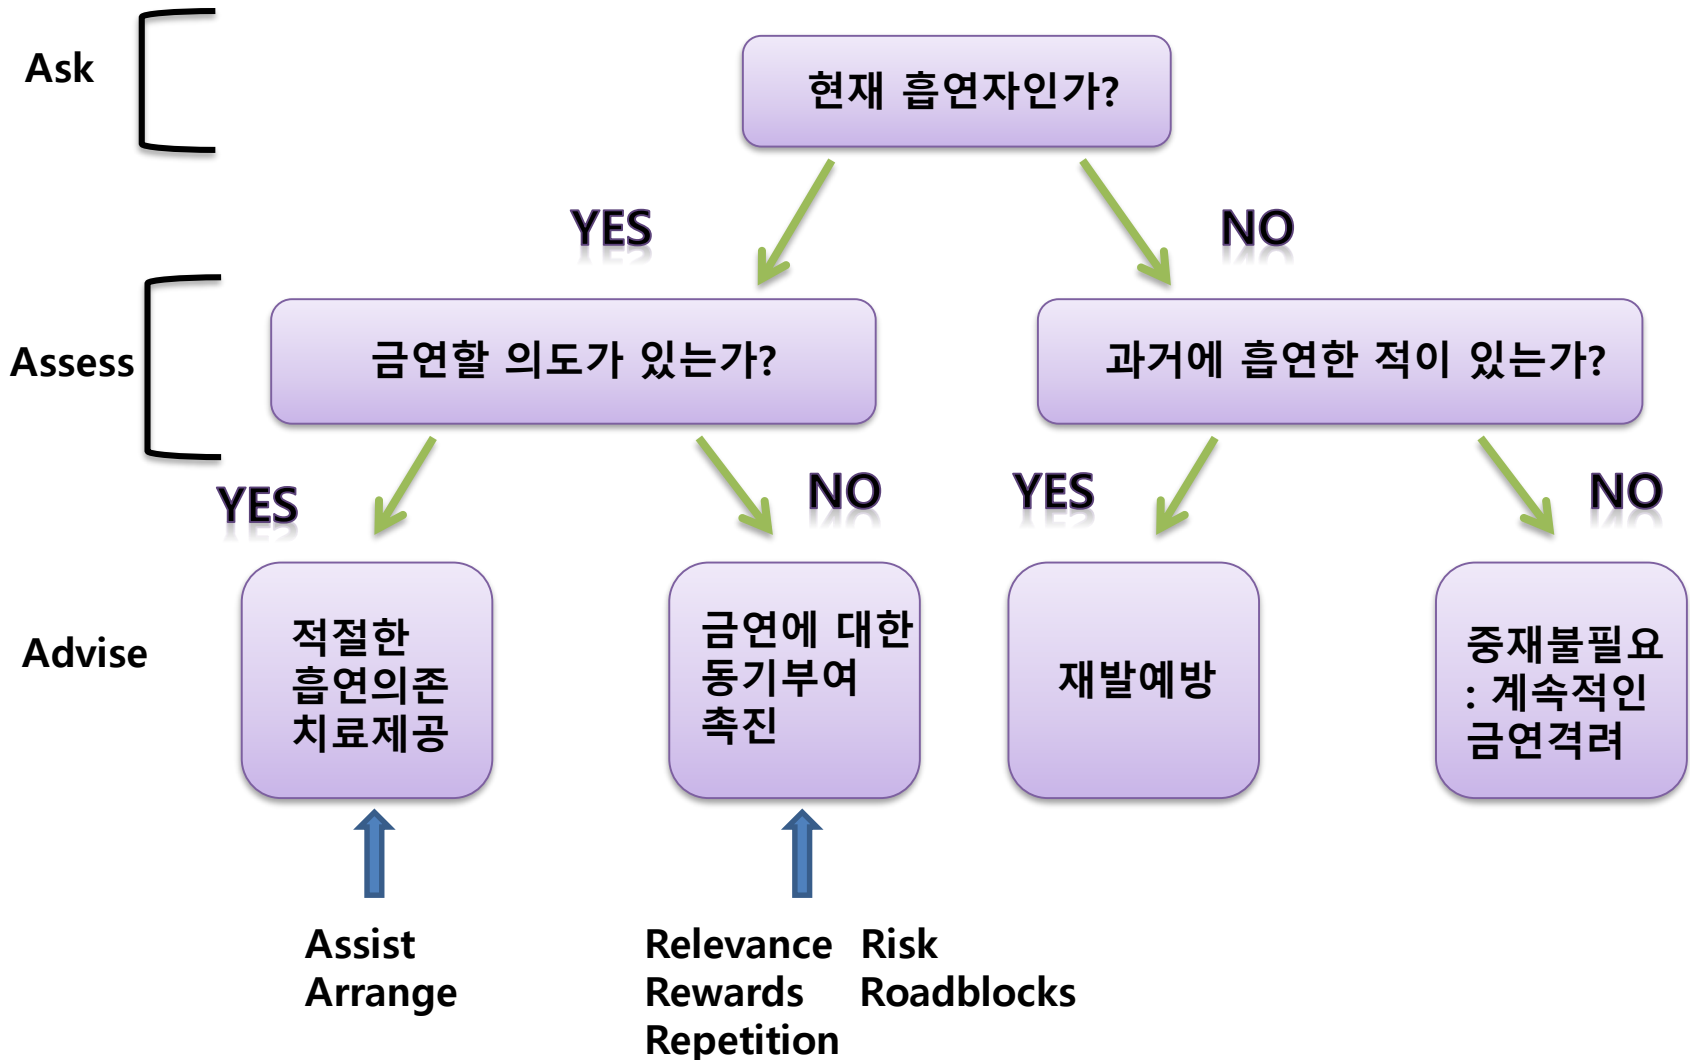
Ask

현재 흡연자인가?

YES

NO

Assess

금연할 의도가 있는가?

과거에 흡연한 적이 있는가?

YES

NO

YES

NO

Advise

적절한 흡연의존 치료제공

금연에 대한 동기부여 촉진

재발예방

중재불필요 : 계속적인 금연격려

Assist
Arrange

Relevance
Rewards
Repetition

Risk
Roadblocks